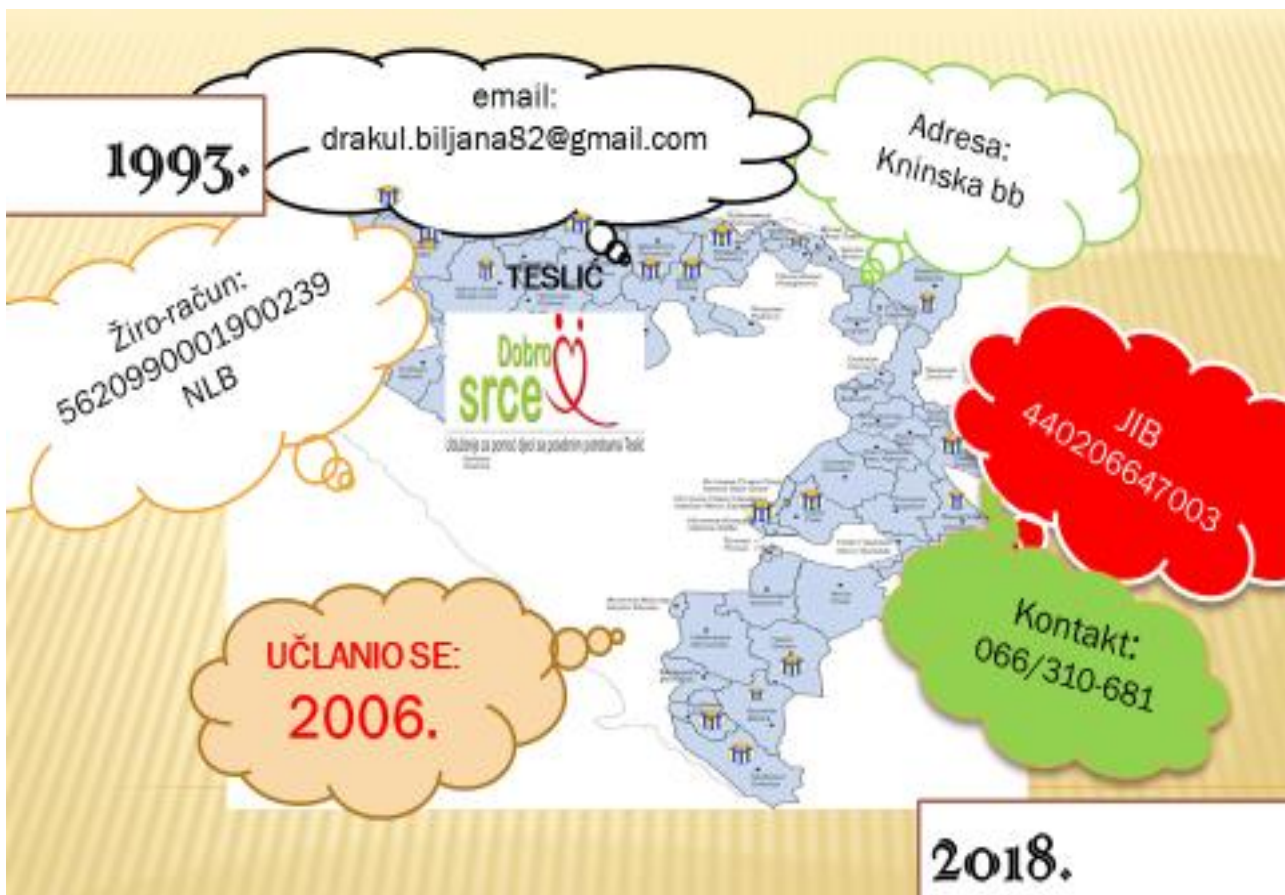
1993.

email:
drakul.biljana82@gmail.com

Adresa:
Kninska bb

TESLIĆ

Žiro-račun:
5620990001900239
NLB

Dobro srce

Udruženje za pomoć djeci sa posebnim potrebama Teslić

JIB
4402066470003

Kontakt:
066/310-681

UČLANIO SE:
2006.

2018.